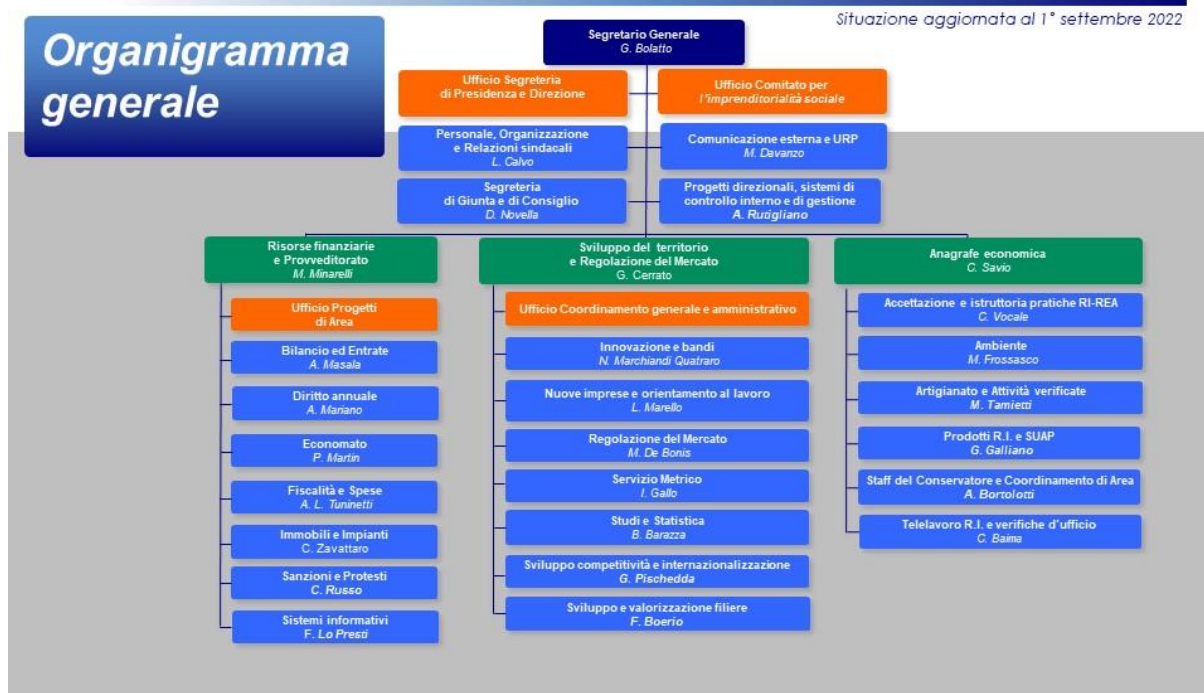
Organigramma generale

Situazione aggiornata al 1° settembre 2022

Segretario Generale
G. Bolatto

Ufficio Segreteria di Presidenza e Direzione

Ufficio Comitato per l'imprenditorialità sociale

Personale, Organizzazione e Relazioni sindacali
L. Calvo

Comunicazione esterna e URP
M. Davanzo

Segreteria di Giunta e di Consiglio
D. Novella

Progetti direzionali, sistemi di controllo interno e di gestione
A. Rutigliano

Risorse finanziarie e Provveditorato
M. Minarelli

Ufficio Progetti di Area

Bilancio ed Entrate
A. Masala

Diritto annuale
A. Mariano

Economato
P. Martin

Fiscalità e Spese
A. L. Tuninetti

Immobili e Impianti
C. Zavattaro

Sanzioni e Protesti
C. Russo

Sistemi informativi
F. Lo Presti

Sviluppo del territorio e Regolazione del Mercato
G. Cerrato

Ufficio Coordinamento generale e amministrativo

Innovazione e bandi
N. Marchiandi Quatraro

Nuove imprese e orientamento al lavoro
L. Marello

Regolazione del Mercato
M. De Bonis

Servizio Metrico
I. Gallo

Studi e Statistica
B. Barazza

Sviluppo competitività e internazionalizzazione
G. Pischedda

Sviluppo e valorizzazione filiere
F. Boerio

Anagrafe economica
C. Savio

Accettazione e istruttoria pratiche RI-REA
C. Vocale

Ambiente
M. Frossasco

Artigianato e Attività verificate
M. Tamietti

Prodotti R.I. e SUAP
G. Galliano

Staff del Conservatore e Coordinamento di Area
A. Bortolotti

Telelavoro R.I. e verifiche d'ufficio
C. Baima